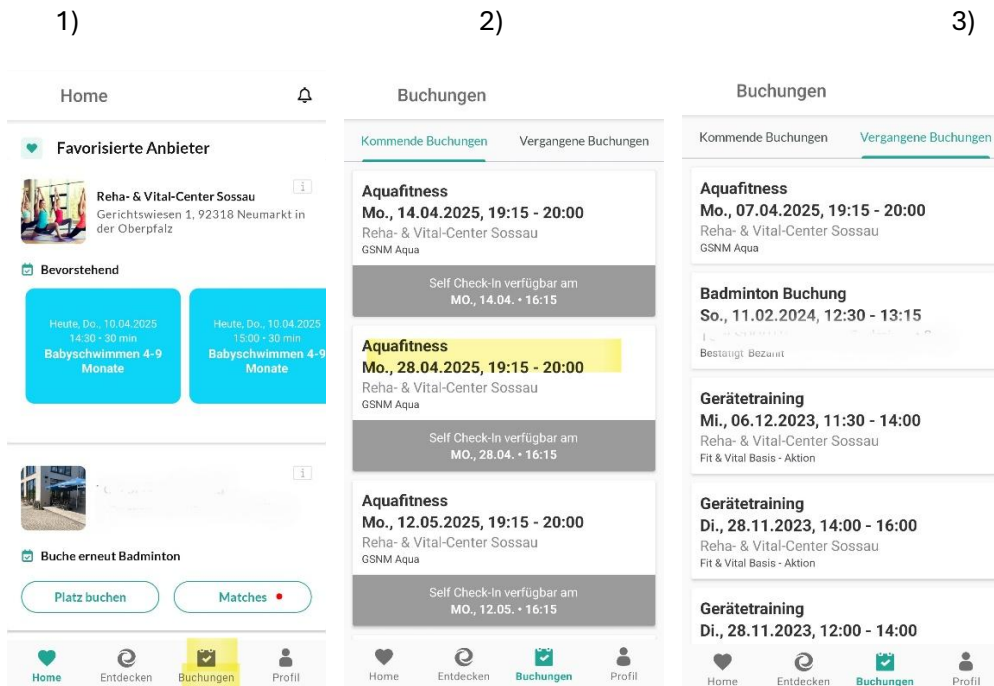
1)

Home

Favorisierte Anbieter

Reha- & Vital-Center Sossau
Gerichtswiesen 1, 92318 Neumarkt in der Oberpfalz

i

Bevorstehend

Heute, Do., 10.04.2025
14:30 • 30 min
Babyschwimmen 4-9 Monate

Heute, Do., 10.04.2025
15:00 • 30 min
Babyschwimmen 4-9 Monate

i

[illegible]

Buche erneut Badminton

Platz buchen

Matches

Home
Entdecken
Buchungen
Profil

2)

Buchungen

Kommende Buchungen
Vergangene Buchungen

Aquafitness
Mo., 14.04.2025, 19:15 - 20:00
Reha- & Vital-Center Sossau
GSNM Aqua

Self Check-In verfügbar am
MO., 14.04. • 16:15

Aquafitness
Mo., 28.04.2025, 19:15 - 20:00
Reha- & Vital-Center Sossau
GSNM Aqua

Self Check-In verfügbar am
MO., 28.04. • 16:15

Aquafitness
Mo., 12.05.2025, 19:15 - 20:00
Reha- & Vital-Center Sossau
GSNM Aqua

Self Check-In verfügbar am
MO., 12.05. • 16:15

Home
Entdecken
Buchungen
Profil

3)

Buchungen

Kommende Buchungen
Vergangene Buchungen

Aquafitness
Mo., 07.04.2025, 19:15 - 20:00
Reha- & Vital-Center Sossau
GSNM Aqua

Badminton Buchung
So., 11.02.2024, 12:30 - 13:15
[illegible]
Bestätigt Bezahlt

Gerätetraining
Mi., 06.12.2023, 11:30 - 14:00
Reha- & Vital-Center Sossau
Fit & Vital Basis - Aktion

Gerätetraining
Di., 28.11.2023, 14:00 - 16:00
Reha- & Vital-Center Sossau
Fit & Vital Basis - Aktion

Gerätetraining
Di., 28.11.2023, 12:00 - 14:00

Home
Entdecken
Buchungen
Profil